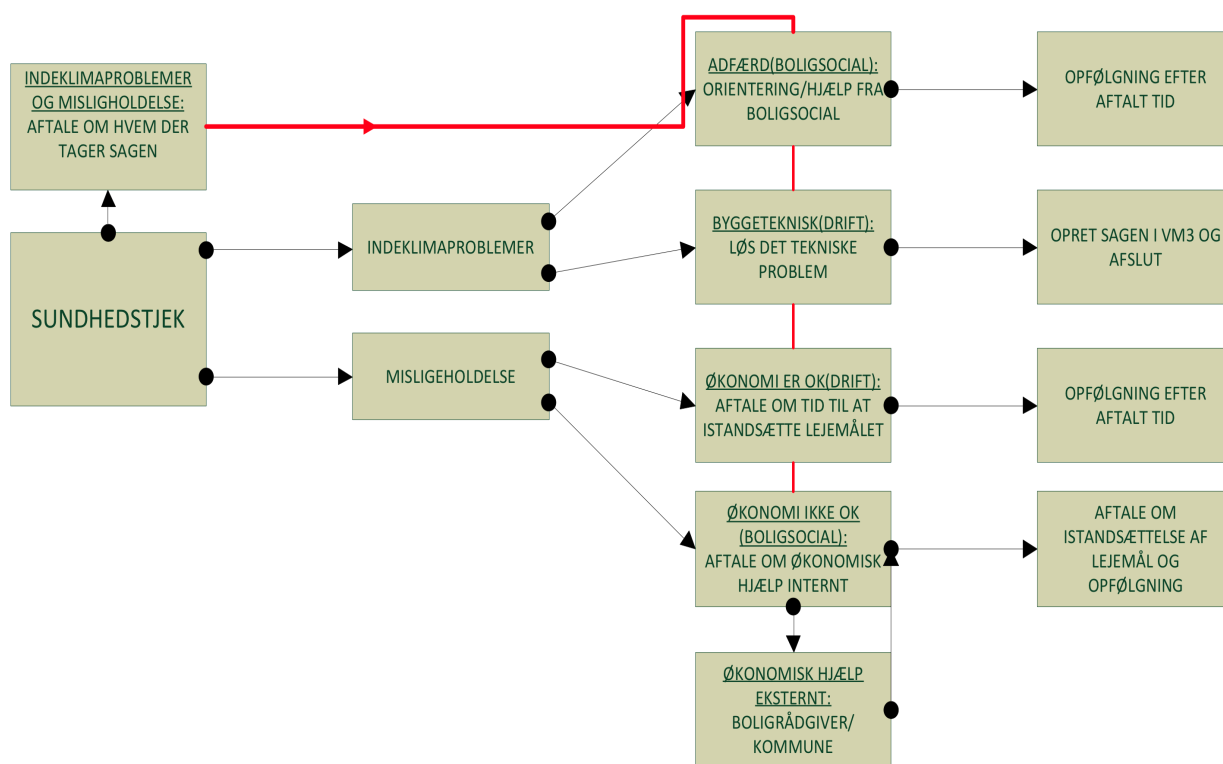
INDEKLIMAPROBLEMER OG MISLIGHOLDELSE: AFTALE OM HVEM DER TAGER SAGEN

SUNDHEDSTJEK

INDEKLIMAPROBLEMER

MISLIGEHOLDELSE

ADFÆRD(BOLIGSOCIAL): ORIENTERING/HJÆLP FRA BOLIGSOCIAL

BYGGETEKNISK(DRIFT): LØS DET TEKNISKE PROBLEM

ØKONOMI ER OK(DRIFT): AFTALE OM TID TIL AT ISTANDSÆTTE LEJEMÅLET

ØKONOMI IKKE OK (BOLIGSOCIAL): AFTALE OM ØKONOMISK HJÆLP INTERNT

ØKONOMISK HJÆLP EKSTERNT: BOLIGRÅDGIVER/ KOMMUNE

OPFØLGNING EFTER AFTALT TID

OPRET SAGEN I VM3 OG AFSLUT

OPFØLGNING EFTER AFTALT TID

AFTALE OM ISTANDSÆTTELSE AF LEJEMÅL OG OPFØLGNING